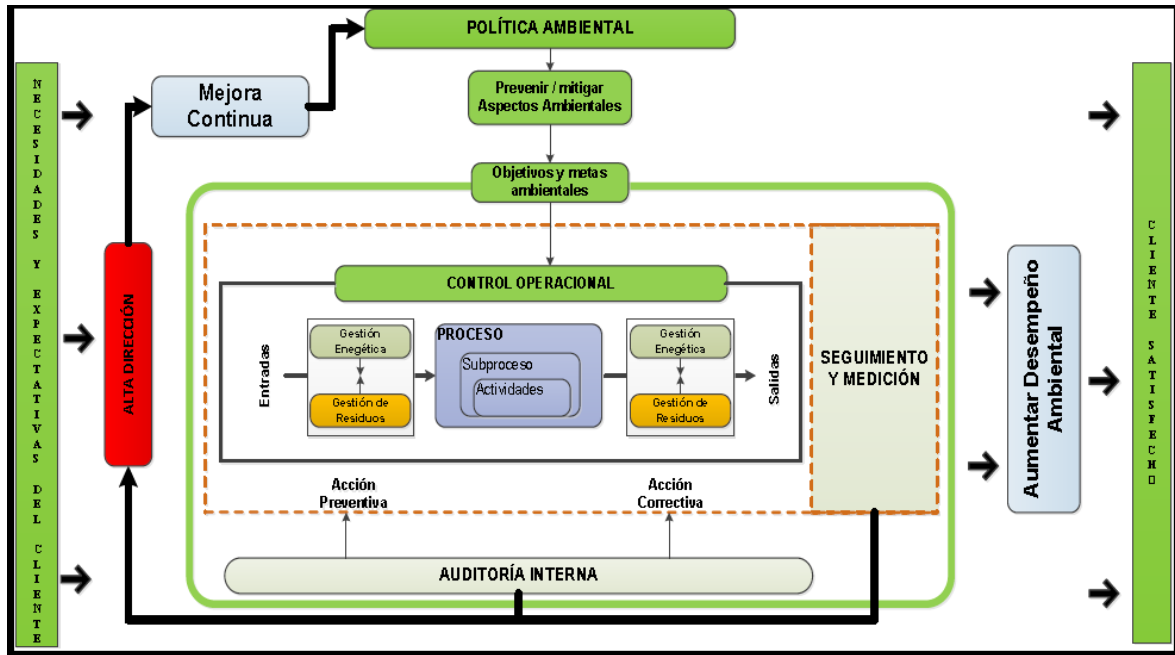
NECESIDADES Y EXPECTATIVAS DEL CLIENTE

Mejora Continua

POLÍTICA AMBIENTAL

Prevenir / mitigar Aspectos Ambientales

Objetivos y metas ambientales

ALTA DIRECCIÓN

CONTROL OPERACIONAL

Entradas

Gestión Enegética

Gestión de Residuos

PROCESO

Subproceso

Actividades

Gestión Enegética

Gestión de Residuos

Salidas

SEGUIMIENTO Y MEDICIÓN

Acción Preventiva

Acción Correctiva

AUDITORÍA INTERNA

Aumentar Desempeño Ambiental

CLIENTE SATISFECHO